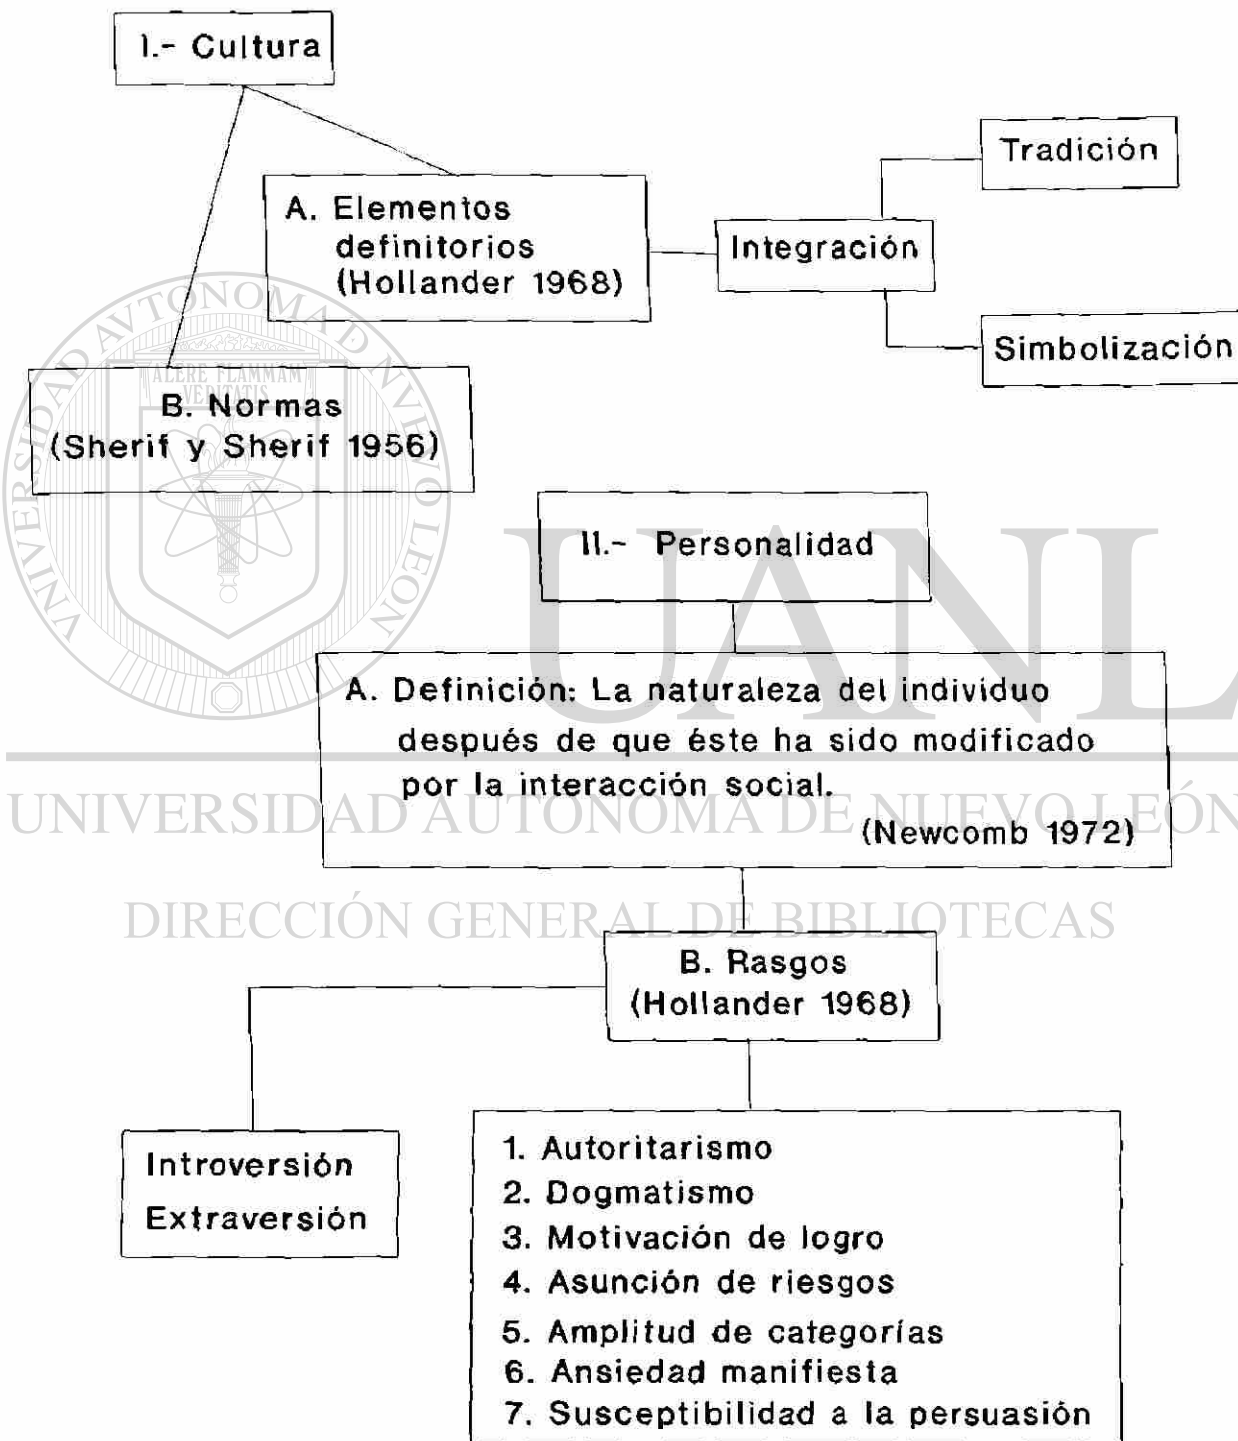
I.- Cultura

A. Elementos definitorios (Hollander 1968)

Integración

Tradición

Simbolización

B. Normas (Sherif y Sherif 1956)

II.- Personalidad

A. Definición: La naturaleza del individuo después de que éste ha sido modificado por la interacción social.
(Newcomb 1972)

B. Rasgos (Hollander 1968)

Introversión
Extraversión

1. Autoritarismo
2. Dogmatismo
3. Motivación de logro
4. Asunción de riesgos
5. Amplitud de categorías
6. Ansiedad manifiesta
7. Susceptibilidad a la persuasión

ALERE FLAMMAM VERITATIS
UNIVERSIDAD AUTÓNOMA DE NUEVO LEÓN
UANL
UNIVERSIDAD AUTÓNOMA DE NUEVO LEÓN
DIRECCIÓN GENERAL DE BIBLIOTECAS